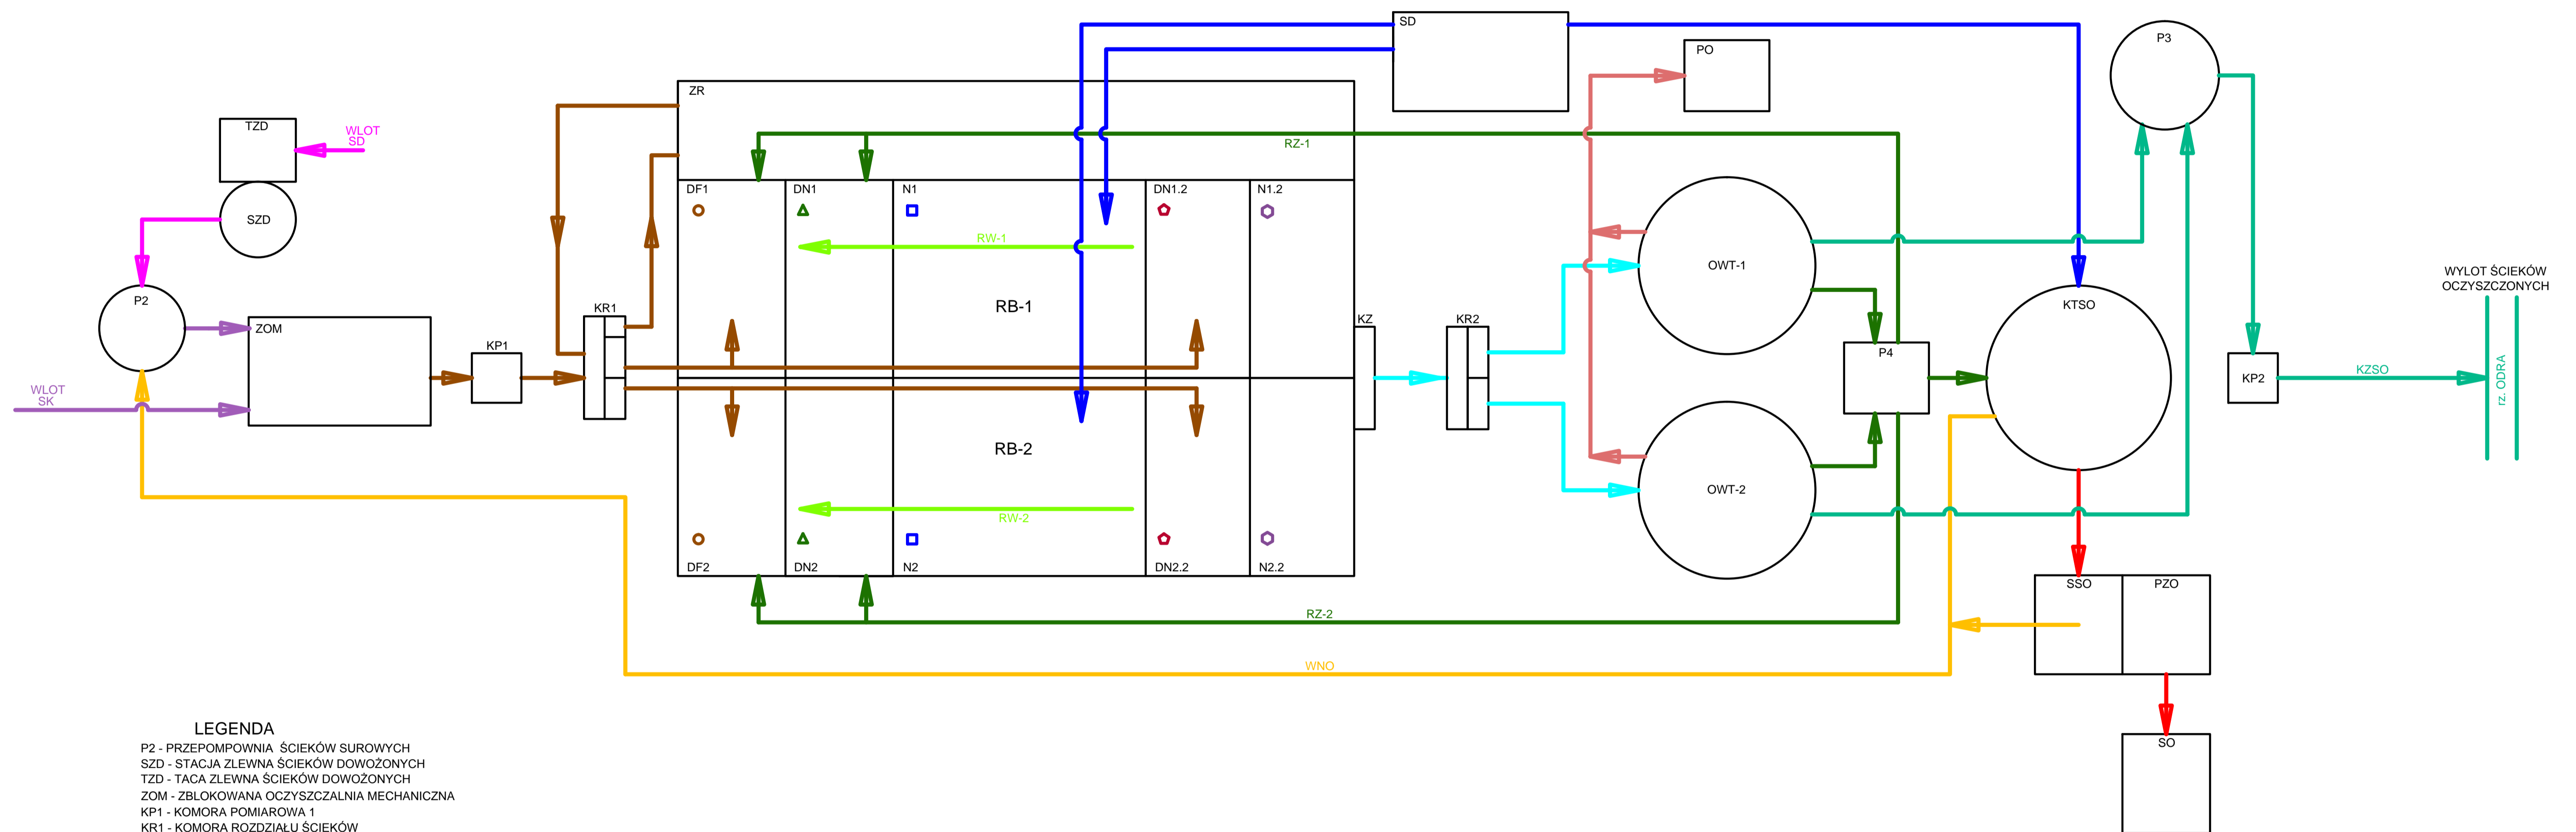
SD
PO
P3
ZR
RZ-1
TZD
WLOT SD
SZD
DF1
DN1
N1
DN1.2
N1.2
RW-1
OWT-1
WYLOT ŚCIEKÓW OCZYSZCZONYCH
P2
ZOM
KR1
RB-1
KTSO
KP1
KZ
KR2
P4
KP2
KZSO
rz. ODRA
WLOT SK
RB-2
OWT-2
RW-2
DF2
DN2
N2
DN2.2
N2.2
SSO
PZO
RZ-2
WNO
SO

LEGENDA
P2 - PRZEPOMPOWNIA ŚCIEKÓW SUROWYCH
SZD - STACJA ZLEWNA ŚCIEKÓW DOWOŻONYCH
TZD - TACA ZLEWNA ŚCIEKÓW DOWOŻONYCH
ZOM - ZBLOKOWANA OCZYSZCZALNIA MECHANICZNA
KP1 - KOMORA POMIAROWA 1
KR1 - KOMORA ROZDZIAŁU ŚCIEKÓW